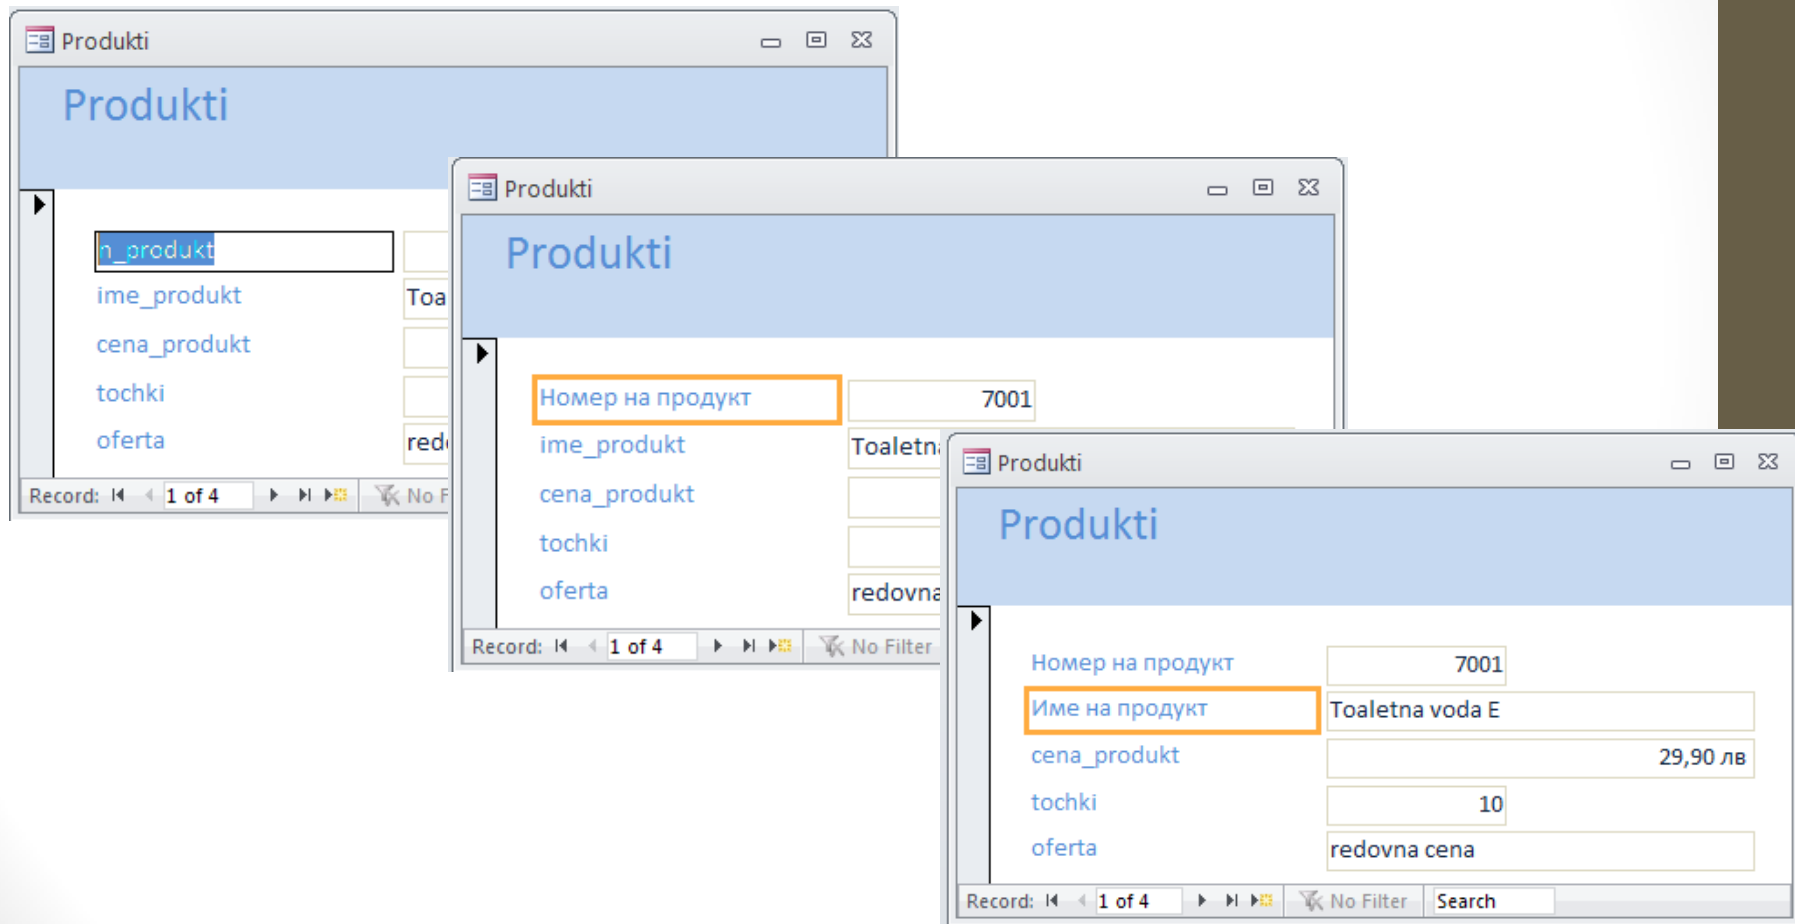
Produkti

Produkti

n_produkt
ime_produkt
cena_produkt
tochki
oferta

Toa
red

Record: 1 of 4 No F

Produkti

Produkti

Номер на продукт 7001
ime_produkt Toaletn
cena_produkt
tochki
oferta redovna

Record: 1 of 4 No Filter

Produkti

Produkti

| | |
|---|---|
| Номер на продукт | 7001 |
| Име на продукт | Toaletna voda E |
| cena_produkt | 29,90 лв |
| tochki | 10 |
| oferta | redovna cena |

Record: 1 of 4 No Filter Search